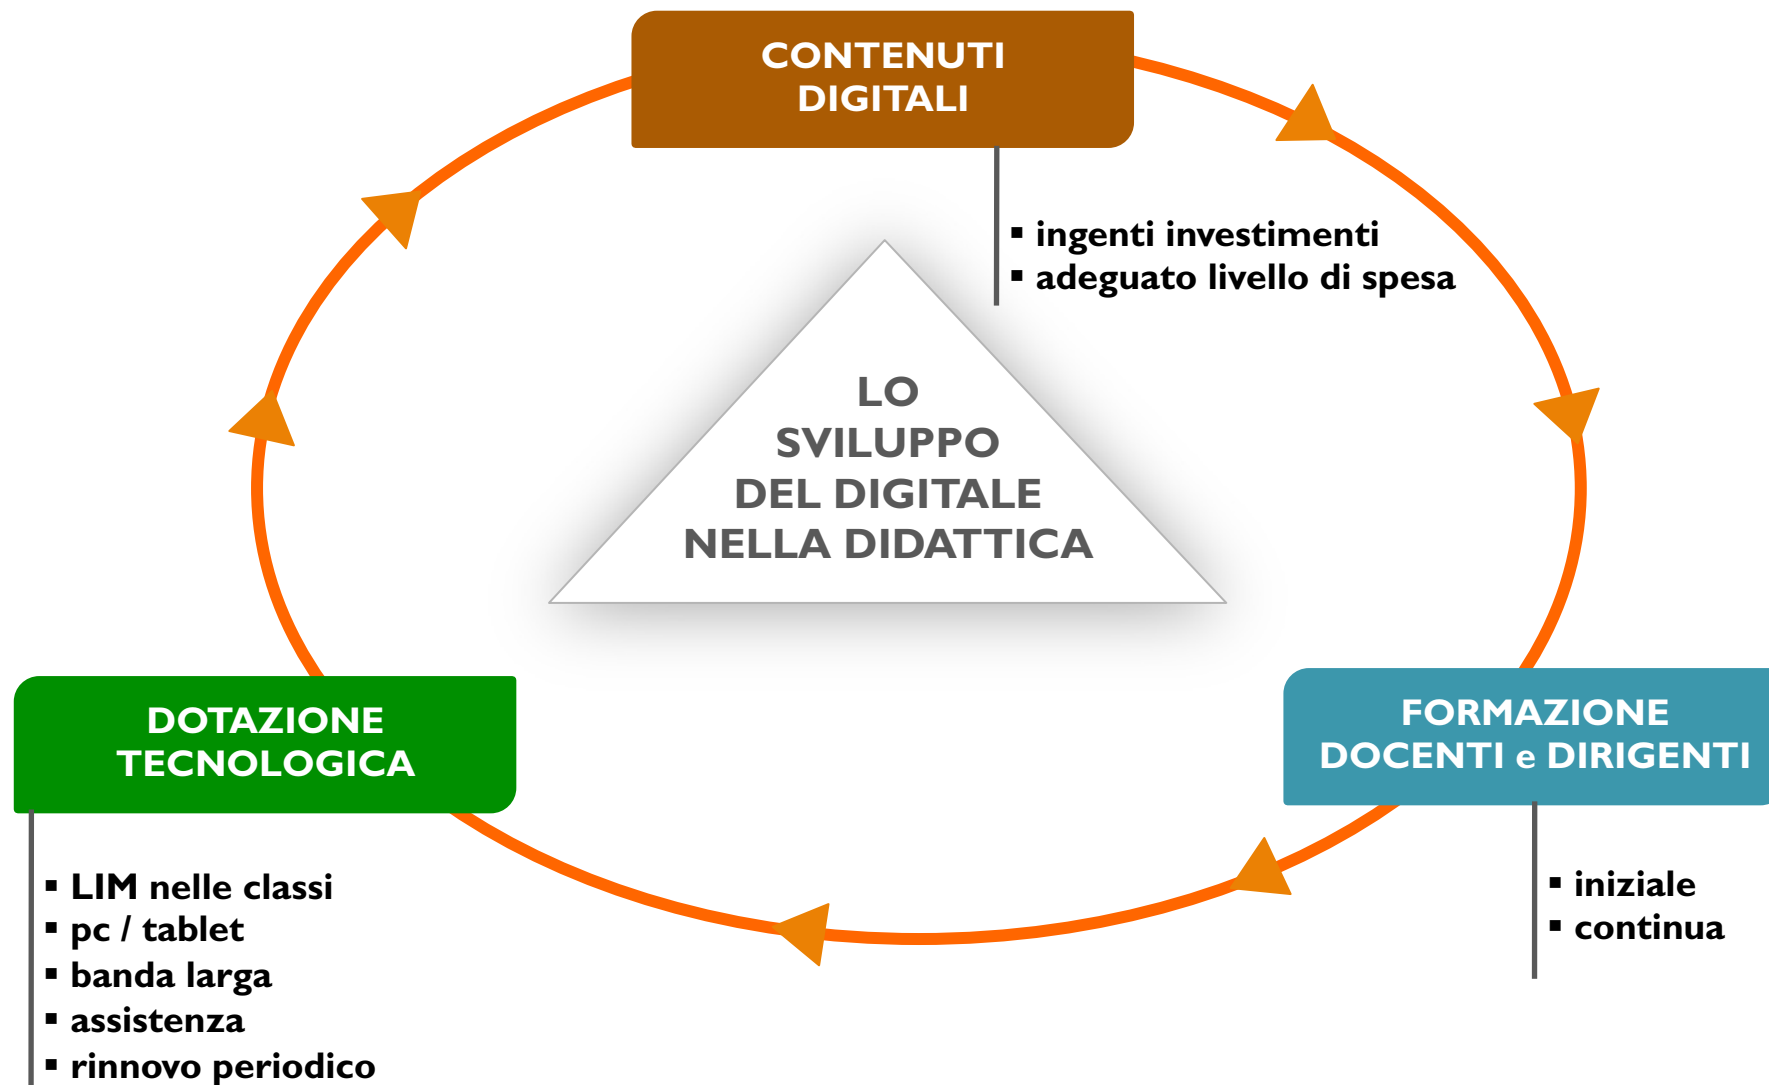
CONTENUTI DIGITALI

▪ ingenti investimenti
▪ adeguato livello di spesa

LO SVILUPPO DEL DIGITALE NELLA DIDATTICA

DOTAZIONE TECNOLOGICA

▪ LIM nelle classi
▪ pc / tablet
▪ banda larga
▪ assistenza
▪ rinnovo periodico

FORMAZIONE DOCENTI e DIRIGENTI

▪ iniziale
▪ continua